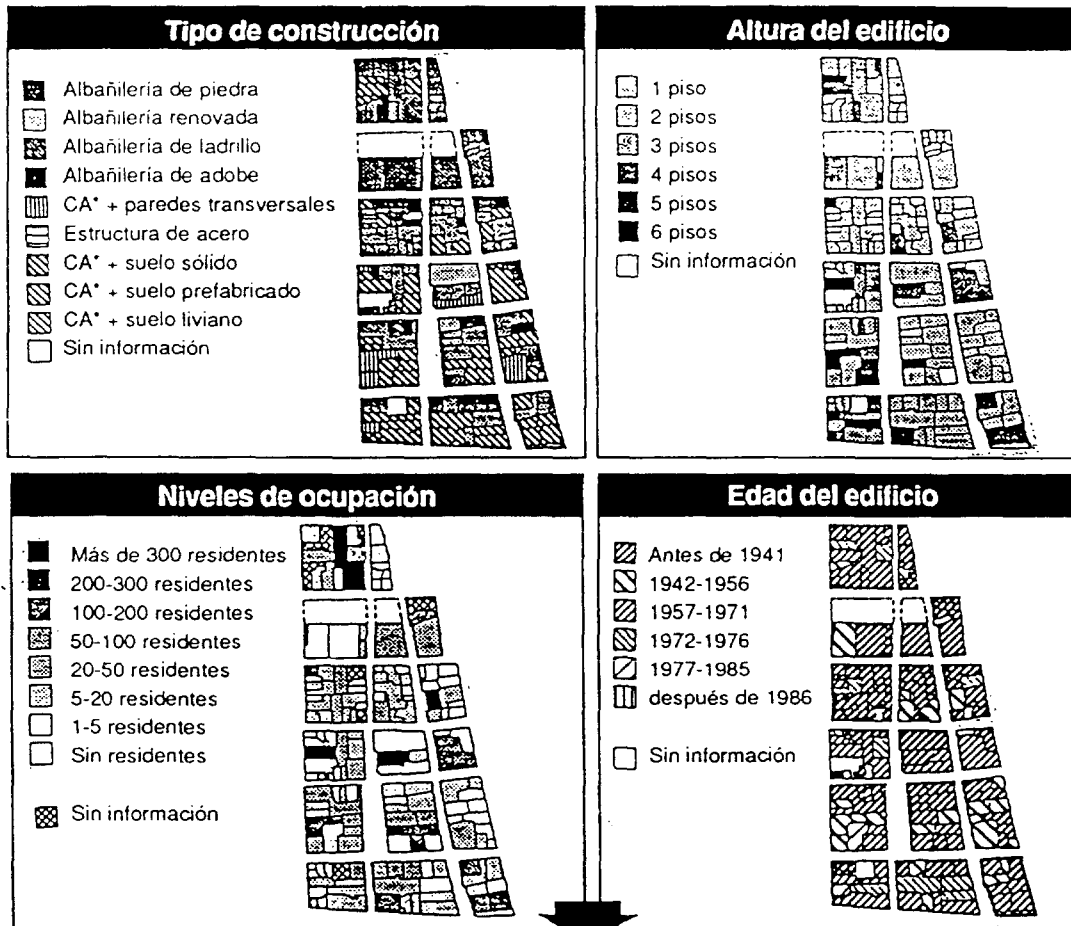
Tipo de construcción

Albañileria de piedra
Albañileria renovada
Albañileria de ladrilio
Albañileria de adobe
CA* + paredes transversales
Estructura de acero
CA* + suelo sólido
CA* + suelo prefabricado
CA* + suelo liviano
Sin información

Altura del edificio

1 piso
2 pisos
3 pisos
4 pisos
5 pisos
6 pisos
Sin información

Niveles de ocupación

Más de 300 residentes
200-300 residentes
100-200 residentes
50-100 residentes
20-50 residentes
5-20 residentes
1-5 residentes
Sin residentes

Sin información

Edad del edificio

Antes de 1941
1942-1956
1957-1971
1972-1976
1977-1985
después de 1986

Sin información